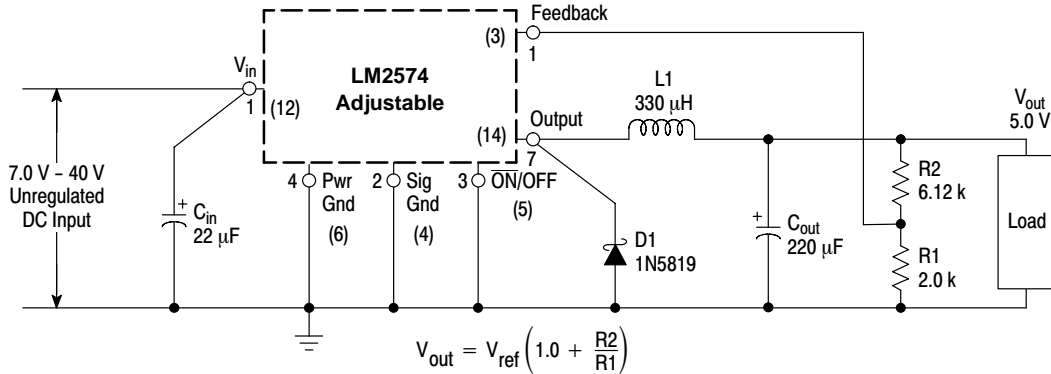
Feedback
(3)
1
$V_{in}$
1
(12)
LM2574
Adjustable
L1
330 $\mu$H
Output
(14)
7
$V_{out}$
5.0 V
7.0 V – 40 V
Unregulated
DC Input
$C_{in}$
22 $\mu$F
4 Pwr Gnd
(6)
2 Sig Gnd
(4)
3 $\overline{ON}$/OFF
(5)
D1
1N5819
$C_{out}$
220 $\mu$F
R2
6.12 k
R1
2.0 k
Load

$V_{out} = V_{ref}\left(1.0 + \frac{R2}{R1}\right)$